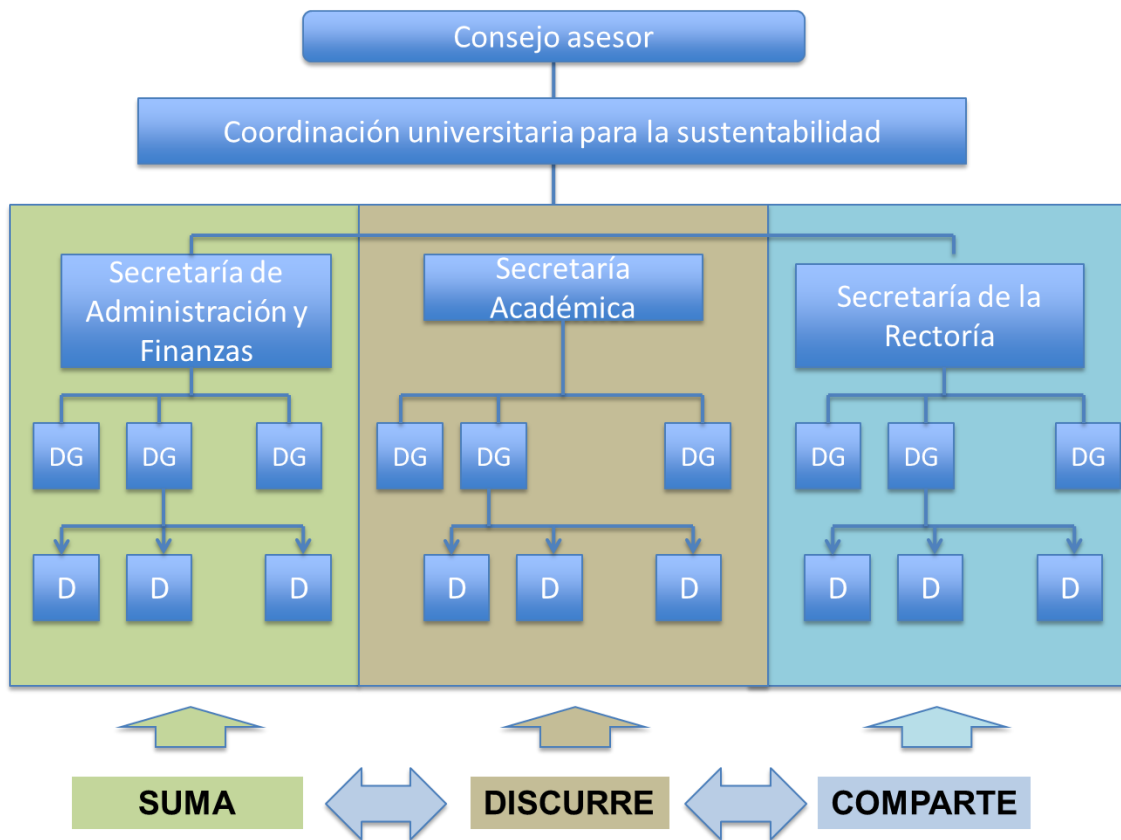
Consejo asesor

Coordinación universitaria para la sustentabilidad

Secretaría de Administración y Finanzas

DG DG DG

D D D

Secretaría Académica

DG DG DG

D D D

Secretaría de la Rectoría

DG DG DG

D D D

SUMA

DISCURRE

COMPARTE